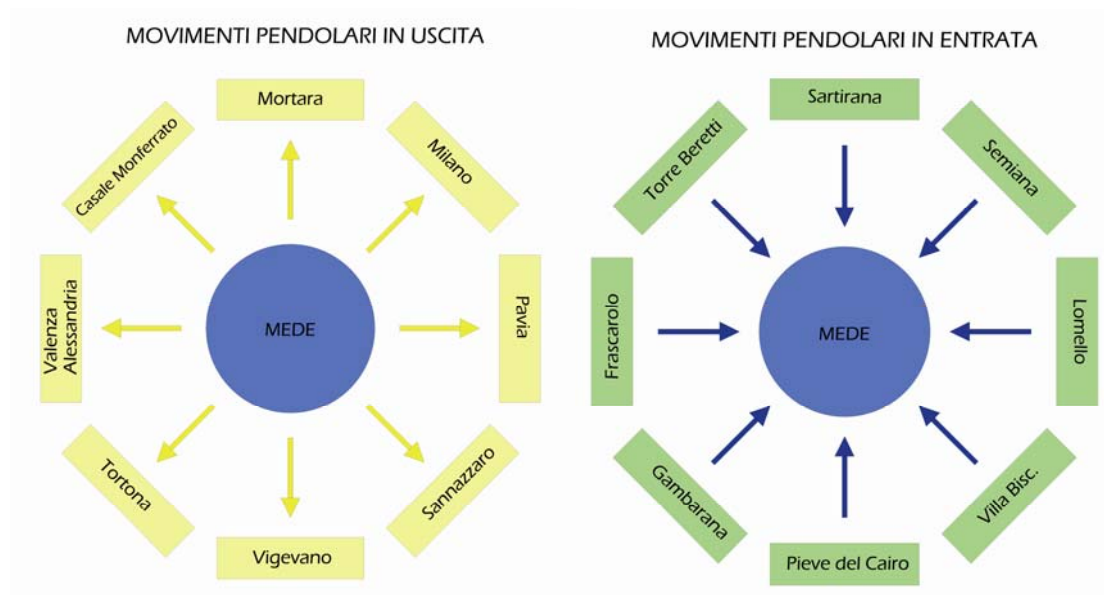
MOVIMENTI PENDOLARI IN USCITA

Mortara

Casale Monferrato

Milano

Valenza Alessandria

MEDE

Pavia

Tortona

Sannazzaro

Vigevano

MOVIMENTI PENDOLARI IN ENTRATA

Sartirana

Torre Beretti

Semiana

Frascarolo

MEDE

Lomello

Gambarana

Villa Bisc.

Pieve del Cairo